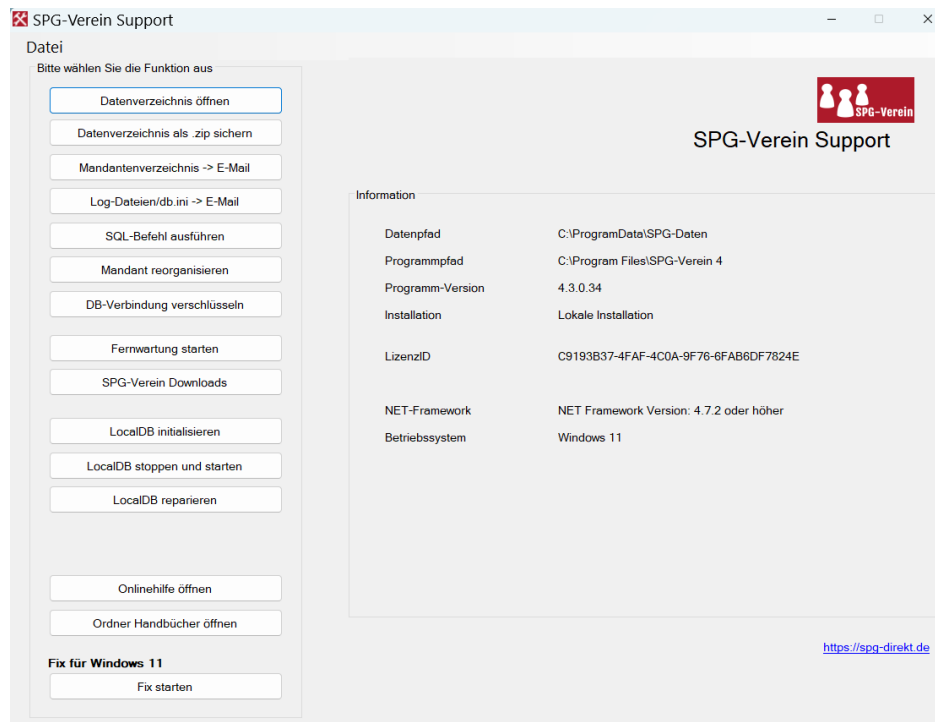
SPG-Verein Support

Datei

Bitte wählen Sie die Funktion aus

Datenverzeichnis öffnen

Datenverzeichnis als .zip sichern

Mandantenverzeichnis -> E-Mail

Log-Dateien/db.ini -> E-Mail

SQL-Befehl ausführen

Mandant reorganisieren

DB-Verbindung verschlüsseln

Fernwartung starten

SPG-Verein Downloads

LocalDB initialisieren

LocalDB stoppen und starten

LocalDB reparieren

Onlinehilfe öffnen

Ordner Handbücher öffnen

Fix für Windows 11

Fix starten

SPG-Verein

SPG-Verein Support

Information

| | |
|---|---|
| Datenpfad | C:\ProgramData\SPG-Daten |
| Programmpfad | C:\Program Files\SPG-Verein 4 |
| Programm-Version | 4.3.0.34 |
| Installation | Lokale Installation |
| LizenzID | C9193B37-4FAF-4C0A-9F76-6FAB6DF7824E |
| NET-Framework | NET Framework Version: 4.7.2 oder höher |
| Betriebssystem | Windows 11 |

https://spg-direkt.de